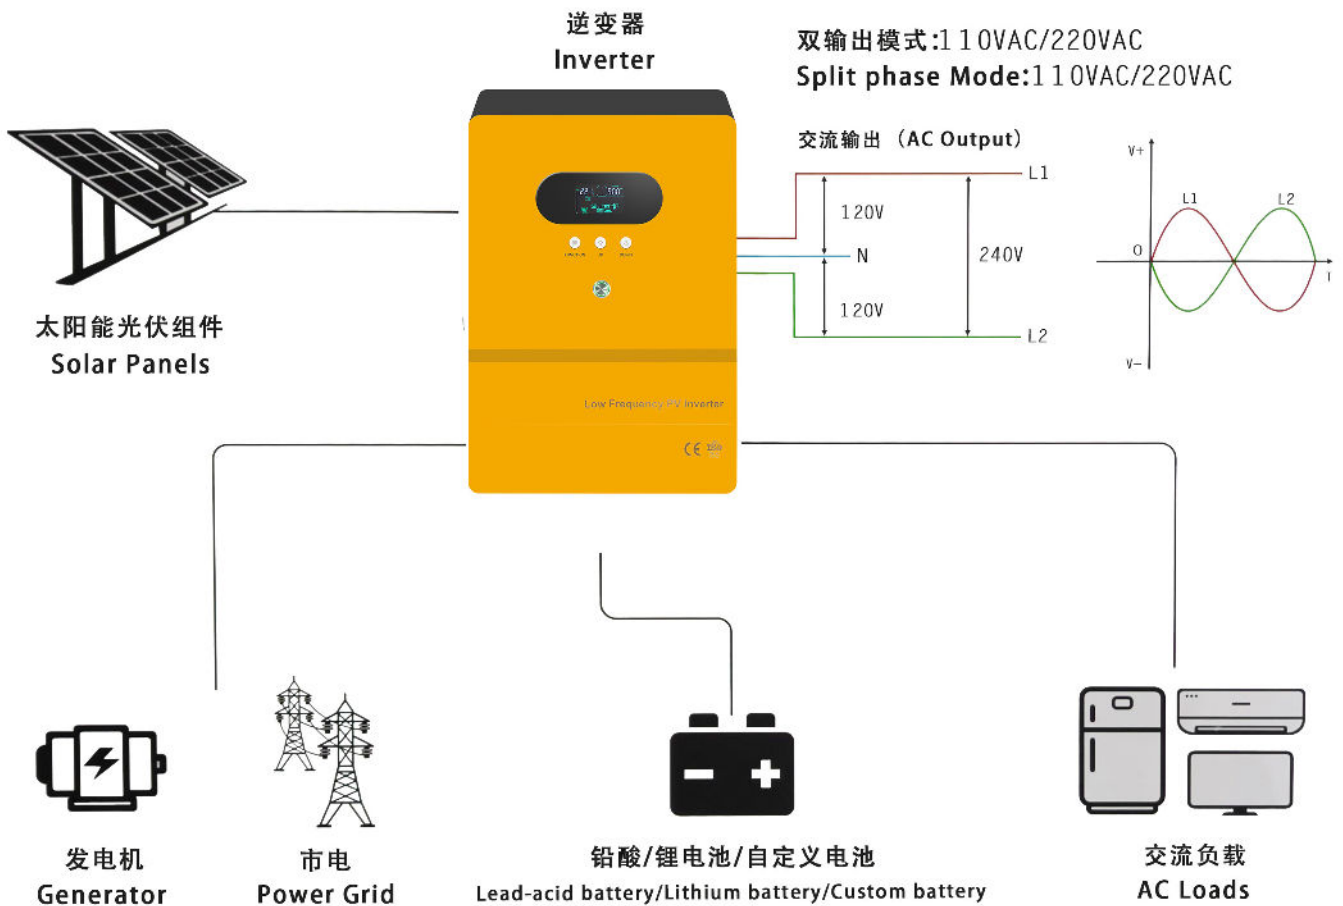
逆变器
Inverter

双输出模式:110VAC/220VAC
Split phase Mode:110VAC/220VAC

交流输出（AC Output）

L1
120V
N
240V
120V
L2

V+
L1
L2
0
t
V-

太阳能光伏组件
Solar Panels

Low Frequency PV Inverter

CE

发电机
Generator

市电
Power Grid

铅酸/锂电池/自定义电池
Lead-acid battery/Lithium battery/Custom battery

交流负载
AC Loads